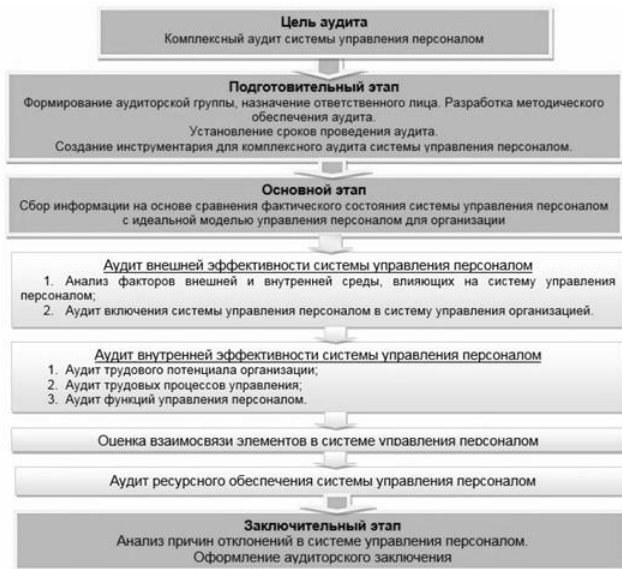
Цель аудита
Комплексный аудит системы управления персоналом

Подготовительный этап
Формирование аудиторской группы, назначение ответственного лица. Разработка методического обеспечения аудита.
Установление сроков проведения аудита.
Создание инструментария для комплексного аудита системы управления персоналом.

Основной этап
Сбор информации на основе сравнения фактического состояния системы управления персоналом с идеальной моделью управления персоналом для организации

Аудит внешней эффективности системы управления персоналом
1. Анализ факторов внешней и внутренней среды, влияющих на систему управления персоналом;
2. Аудит включения системы управления персоналом в систему управления организацией.

Аудит внутренней эффективности системы управления персоналом
1. Аудит трудового потенциала организации;
2. Аудит трудовых процессов управления;
3. Аудит функций управления персоналом.

Оценка взаимосвязи элементов в системе управления персоналом

Аудит ресурсного обеспечения системы управления персоналом

Заключительный этап
Анализ причин отклонений в системе управления персоналом.
Оформление аудиторского заключения